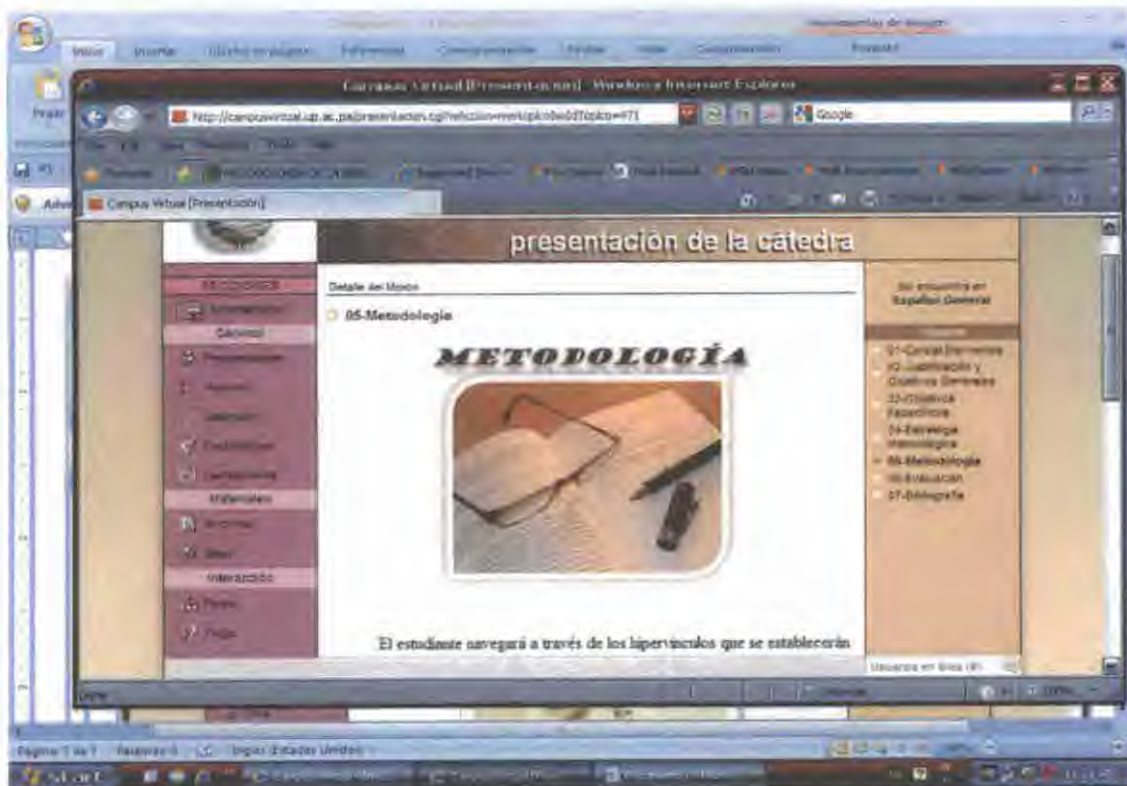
Inicio Insertar Diseño de página Referencias Correspondencia Revisar Vista Complementos

Campus Virtual [Presentación] - Windows Internet Explorer

http://campusvirtual.up.ac.pa/presentacion.cgi?wIccion=verkipkde&Topico=971

Google

Campus Virtual [Presentación]

presentación de la cátedra

Detalle del tópico

05-Metodologia

METODOLOGÍA

El estudiante navegará a través de los hipervínculos que se establecerán

Se encuentra en Español General

01-Conceptos Elementales
02-Justificación y Objetivos Generales
03-Objetivos Específicos
04-Estrategia Metodológica
05-Metodología
06-Evaluación
07-Bibliografía

Usuarios en línea (0)

Contenido
Materiales
Interacción

Página 1 de 7 Palabras: 0 Inglés (Estados Unidos)

Start